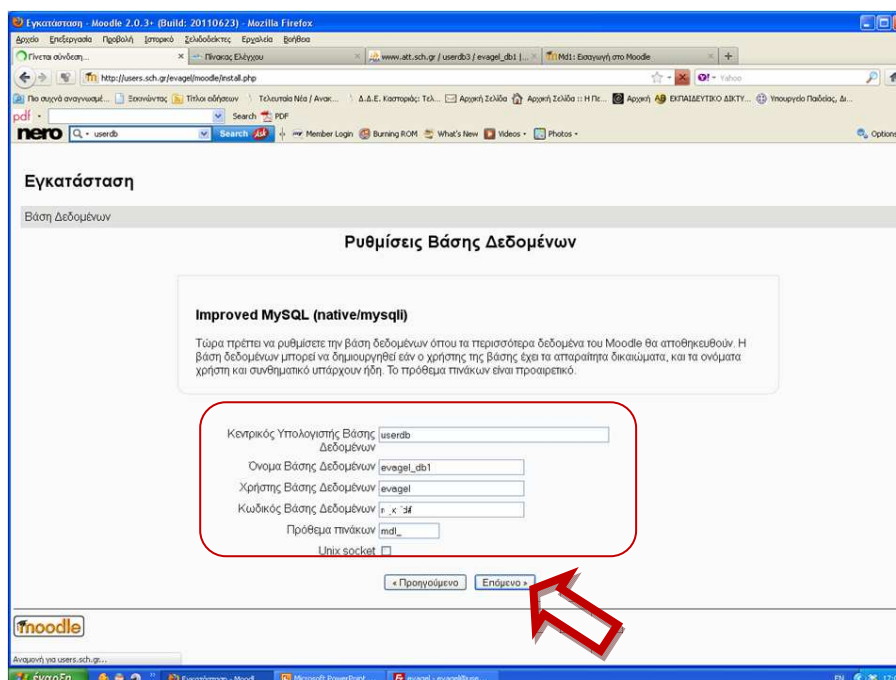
Εγκατάσταση - Moodle 2.0.3+ (Build: 20110623) - Mozilla Firefox

Αρχείο Επεξεργασία Προβολή Ιστορικό Σελιδοδείκτες Εργαλεία Βοήθεια

Γίνεται σύνδεση... × Πίνακας Ελέγχου × www.att.sch.gr / userdb3 / evagel_db1 |... × Md1: Εισαγωγή στο Moodle × +

http://users.sch.gr/evagel/moodle/install.php

Yahoo

Πιο συχνά αναγνωσμέ... Ξεκινώντας Τίτλοι ειδήσεων Τελευταία Νέα / Αναχ... Δ.Δ.Ε. Καστοριάς: Τελ... Αρχική Σελίδα Αρχική Σελίδα :: Η Πε... Αρχική ΕΚΠΑΙΔΕΥΤΙΚΟ ΔΙΚΤΥ... Υπουργείο Παιδείας, Δι...

pdf Search PDF

nero userdb Search Member Login Burning ROM What's New Videos Photos Options

Εγκατάσταση

Βάση Δεδομένων

Ρυθμίσεις Βάσης Δεδομένων

Improved MySQL (native/mysqli)

Τώρα πρέπει να ρυθμίσετε την βάση δεδομένων όπου τα περισσότερα δεδομένα του Moodle θα αποθηκευθούν. Η βάση δεδομένων μπορεί να δημιουργηθεί εάν ο χρήστης της βάσης έχει τα απαραίτητα δικαιώματα, και τα ονόματα χρήστη και συνθηματικό υπάρχουν ήδη. Το πρόθεμα πινάκων είναι προαιρετικό.

Κεντρικός Υπολογιστής Βάσης Δεδομένων userdb
Όνομα Βάσης Δεδομένων evagel_db1
Χρήστης Βάσης Δεδομένων evagel
Κωδικός Βάσης Δεδομένων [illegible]
Πρόθεμα πινάκων mdl_
Unix socket

« Προηγούμενο Επόμενο »

moodle

Αναμονή για users.sch.gr...

έναρξη Εγκατάσταση - Moodl... Microsoft PowerPoint... evagel - evagel@use... EN